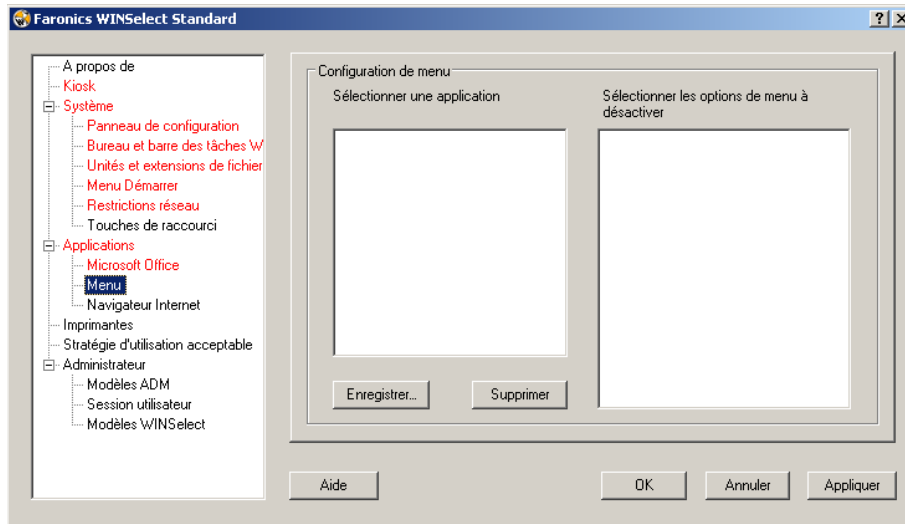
Faronics WINSelect Standard

?
X

A propos de
Kiosk
Système
Panneau de configuration
Bureau et barre des tâches W
Unités et extensions de fichier
Menu Démarrer
Restrictions réseau
Touches de raccourci
Applications
Microsoft Office
Menu
Navigateur Internet
Imprimantes
Stratégie d'utilisation acceptable
Administrateur
Modèles ADM
Session utilisateur
Modèles WINSelect

Configuration de menu

Sélectionner une application

Sélectionner les options de menu à désactiver

Enregistrer...
Supprimer

Aide
OK
Annuler
Appliquer